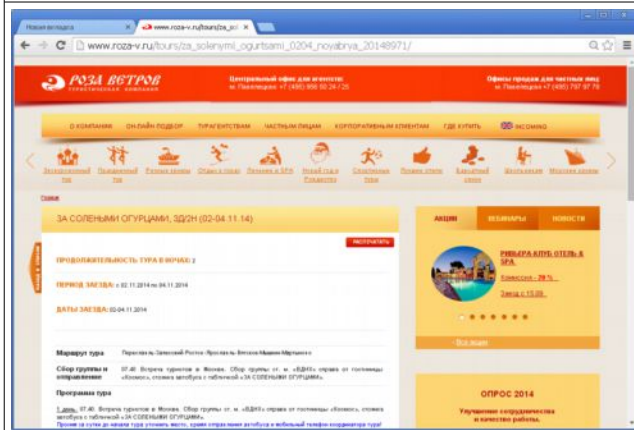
Новая вкладка
www.roza-v.ru/tours/za_sol
www.roza-v.ru/tours/za_solenymi_ogurtsami_0204_noyabrya_20148971/

РОЗА ВЕТРОВ
ТУРИСТИЧЕСКАЯ КОМПАНИЯ

Центральный офис для агентств
м. Павелецкая +7 (495) 956 63 24 / 25

Офисы продаж для частных лиц
м. Павелецкая +7 (495) 797 97 79

О КОМПАНИИ | ОН-ЛАЙН ПОДБОР | ТУРАГЕНТСТВАМ | ЧАСТНЫМ ЛИЦАМ | КОРПОРАТИВНЫМ КЛИЕНТАМ | ГДЕ КУПИТЬ | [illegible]

Экскурсионный тур | Праздничный тур | Речные круизы | Отдых с детьми | Лечение и SPA | Новый год и Рождество | Спортивные туры | Продажа отеля | Событийный тур | Школьникам | Морские круизы

Главная

ЗА СОЛЕНЫМИ ОГУРЦАМИ, 3Д/2Н (02-04.11.14)

РАСПЕЧАТАТЬ

ПРОДОЛЖИТЕЛЬНОСТЬ ТУРА В НОЧАХ: 2

ПЕРИОД ЗАЕЗДА: с 02.11.2014 по 04.11.2014

ДАТЫ ЗАЕЗДА: 02-04.11.2014

Маршрут тура | Переславль-Залесский-Ростов-Ярославль-Вятское-Мышкин-Мартыново

Сбор группы и отправление | 07.40 Встреча туристов в Москве. Сбор группы ст. м. «ВДНХ» справа от гостиницы «Космос», стоянка автобуса с табличкой «ЗА СОЛЕНЫМИ ОГУРЦАМИ».

Программа тура

1 день. 07.40 Встреча туристов в Москве. Сбор группы ст. м. «ВДНХ» справа от гостиницы «Космос», стоянка автобуса с табличкой «ЗА СОЛЕНЫМИ ОГУРЦАМИ».
Просим за сутки до начала тура уточнить место, время отправления автобуса и мобильный телефон координатора тура!

АКЦИИ | ВЕБИНАРЫ | НОВОСТИ

РИВЬЕРА КЛУБ ОТЕЛЬ & SPA
Комиссия - 20 %
Заезд с 15.09

Все акции

ОПРОС 2014
Улучшение сотрудничества и качества работы.